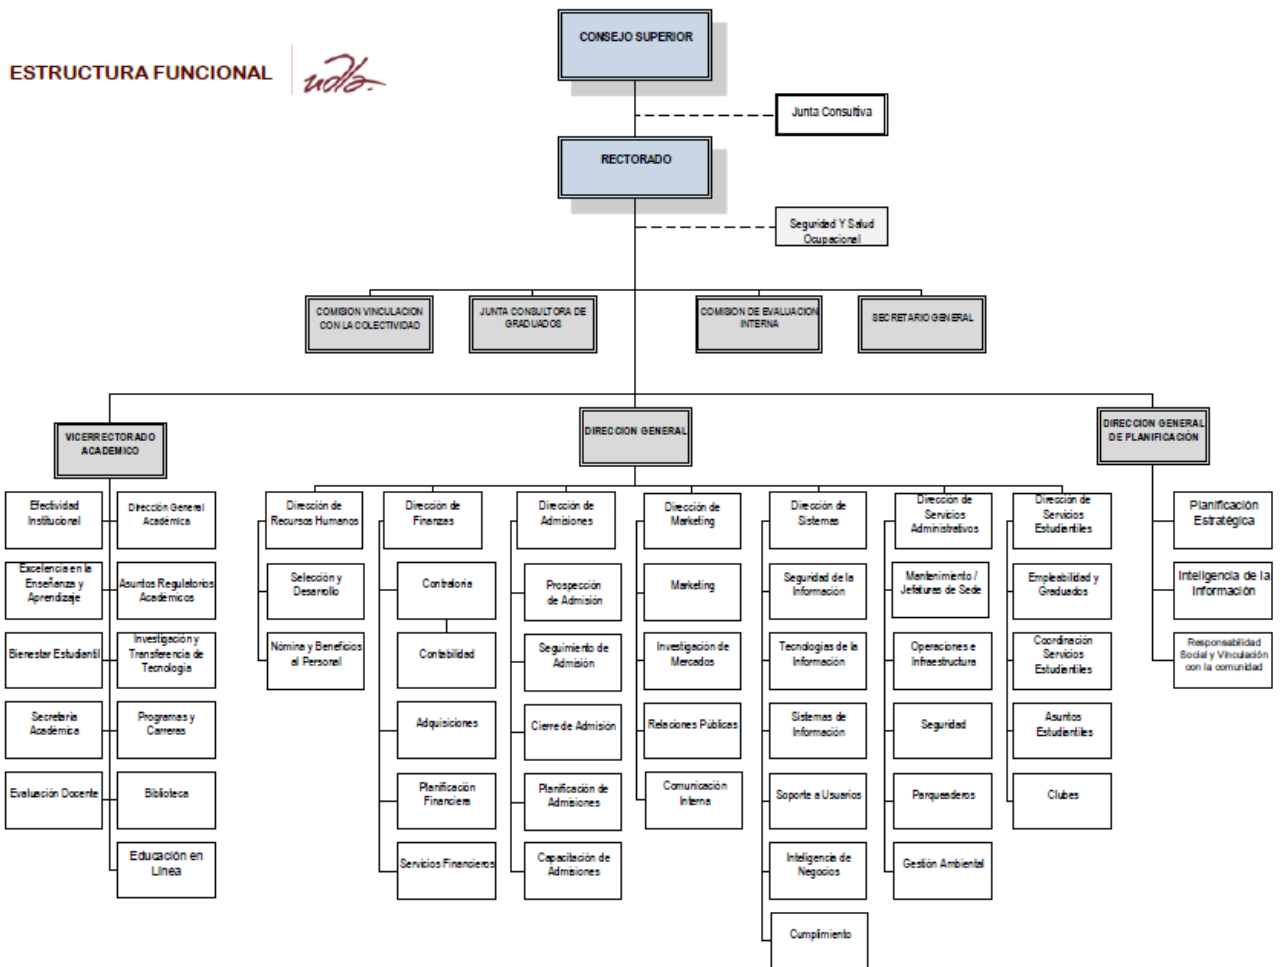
ESTRUCTURA FUNCIONAL

udla

CONSEJO SUPERIOR

Junta Consultiva

RECTORADO

Seguridad Y Salud Ocupacional

COMISION VINCULACION CON LA COLECTIVIDAD

JUNTA CONSULTORA DE GRADUADOS

COMISION DE EVALUACION INTERNA

SECRETARIO GENERAL

VICERRECTORADO ACADEMICO

DIRECCION GENERAL

DIRECCION GENERAL DE PLANIFICACION

Efectividad Institucional

Excelencia en la Enseñanza y Aprendizaje

Bienestar Estudiantil

Secretaría Académica

Evaluación Docente

Dirección General Académica

Asuntos Regulatorios Académicos

Investigación y Transferencia de Tecnología

Programas y Carreras

Biblioteca

Educación en Línea

Dirección de Recursos Humanos

Selección y Desarrollo

Nómina y Beneficios al Personal

Dirección de Finanzas

Contraloría

Contabilidad

Adquisiciones

Planificación Financiera

Servicios Financieros

Dirección de Admisiones

Prospección de Admisión

Seguimiento de Admisión

Cierre de Admisión

Planificación de Admisiones

Capacitación de Admisiones

Dirección de Marketing

Marketing

Investigación de Mercados

Relaciones Públicas

Comunicación Interna

Dirección de Sistemas

Seguridad de la Información

Tecnologías de la Información

Sistemas de Información

Soporte a Usuarios

Inteligencia de Negocios

Cumplimiento

Dirección de Servicios Administrativos

Mantenimiento / Jefaturas de Sede

Operaciones e Infraestructura

Seguridad

Parqueaderos

Gestión Ambiental

Dirección de Servicios Estudiantiles

Empleabilidad y Graduados

Coordinación Servicios Estudiantiles

Asuntos Estudiantiles

Clubes

Planificación Estratégica

Inteligencia de la Información

Responsabilidad Social y Vinculación con la comunidad